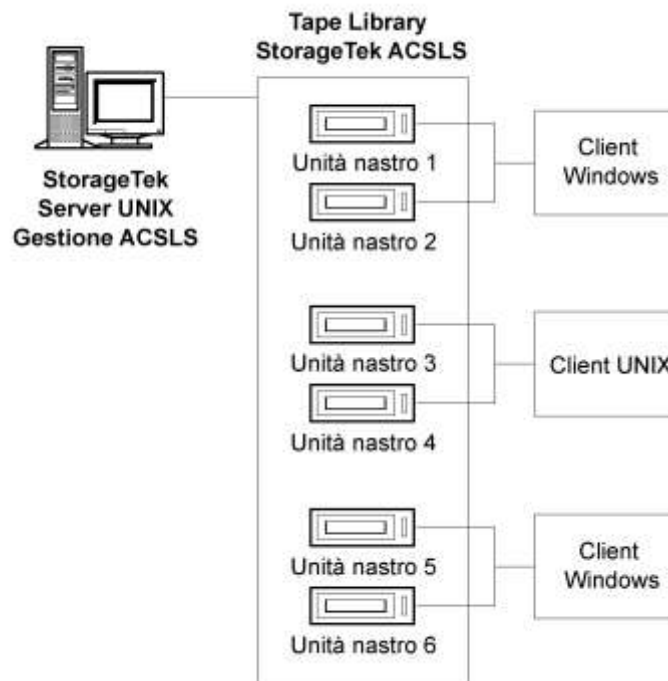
Tape Library
StorageTek ACSLS

StorageTek
Server UNIX
Gestione ACSLS

Unità nastro 1

Unità nastro 2

Client
Windows

Unità nastro 3

Unità nastro 4

Client UNIX

Unità nastro 5

Unità nastro 6

Client
Windows